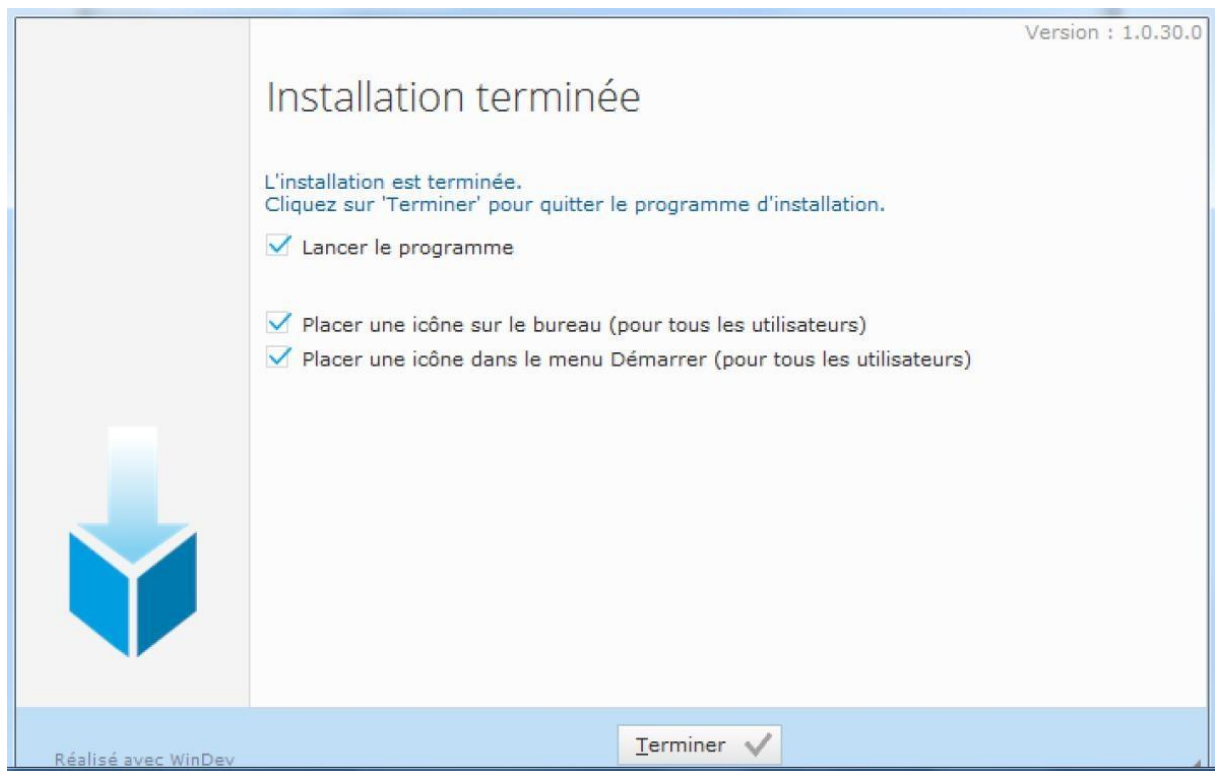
Version : 1.0.30.0

Installation terminée

L'installation est terminée.
Cliquez sur 'Terminer' pour quitter le programme d'installation.

Lancer le programme

Placer une icône sur le bureau (pour tous les utilisateurs)
Placer une icône dans le menu Démarrer (pour tous les utilisateurs)

Réalisé avec WinDev

Terminer